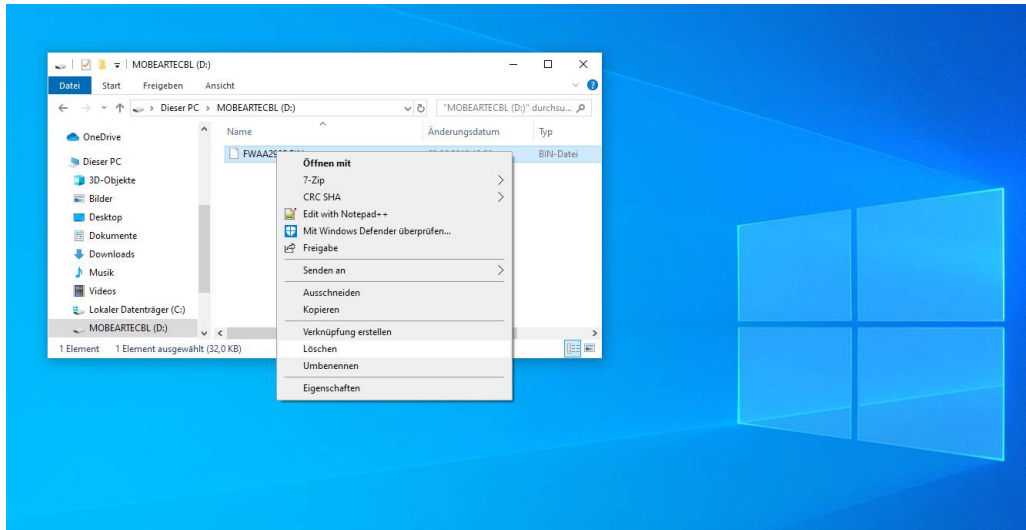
MOBEARTECBL (D:)

Datei Start Freigeben Ansicht

Dieser PC > MOBEARTECBL (D:)

"MOBEARTECBL (D:)" durchsu...

OneDrive
Dieser PC
3D-Objekte
Bilder
Desktop
Dokumente
Downloads
Musik
Videos
Lokaler Datenträger (C:)
MOBEARTECBL (D:)

Name
Änderungsdatum
Typ

FWAA29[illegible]
BIN-Datei

Öffnen mit
7-Zip
CRC SHA
Edit with Notepad++
Mit Windows Defender überprüfen...
Freigabe
Senden an
Ausschneiden
Kopieren
Verknüpfung erstellen
Löschen
Umbenennen
Eigenschaften

1 Element 1 Element ausgewählt (32,0 KB)